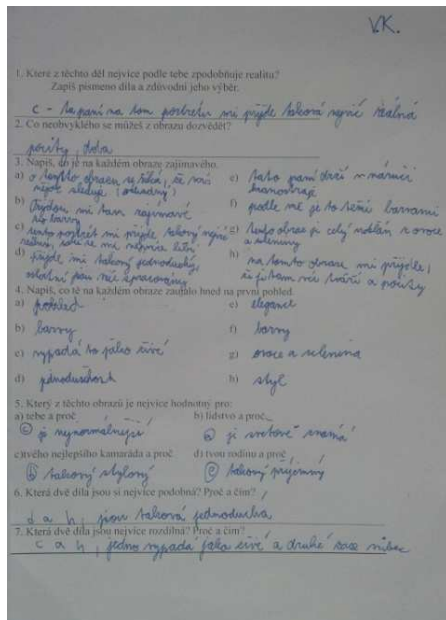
VK.

1. Které z těchto děl nejvíce podle tebe zpodobňuje realitu?
Zapiš písmeno díla a zdůvodni jeho výběr.

c - Na paní na tom posbehu mi přijde taková nejvíc reálná

2. Co neobvyklého se můžeš z obrazu dozvědět?

pávky, stolu

3. Napiš, co je na každém obraze zajímavého.

a) o tohoto obrazu mě štve, že mi nijak nesleduje (ohradný)
b) Opodn mi tam nejvíce ty barvy
c) tento posbeht mi přijde takový nejvíc reálný, také se mi nejvíce líbí
d) přijde mi takový jednoduchý, věci jsou tak zpracovány
e) Tato paní drží v náruči kanovice
f) podle mě je to hlavní barvami
g) Tento obraz je celý nakreslen z ovoce a zeleniny
h) na tomto obraze mi přijde, že je tam nic hlavní a pávky

4. Napiš, co tě na každém obraze zaujalo hned na první pohled

a) pohled
b) barvy
c) vypadá to jako živé
d) jednoduchost
e) elegance
f) barvy
g) ovoce a zelenina
h) styl

5. Který z těchto obrazů je nejvíce hodnotný pro:
a) tebe a proč
b) lidstvo a proč

C je nejnormálnější
G je světově známý

c) tvého nejlepšího kamaráda a proč
d) tvou rodinu a proč

B takový stylový
C takový příjemný

6. Která dvě díla jsou si nejvíce podobná? Proč a čím?

d a h, jsou taková jednoduchá

7. Která dvě díla jsou nejvíce rozdílná? Proč a čím?

c a h, jedno vypadá jako živé a druhé vůbec nic